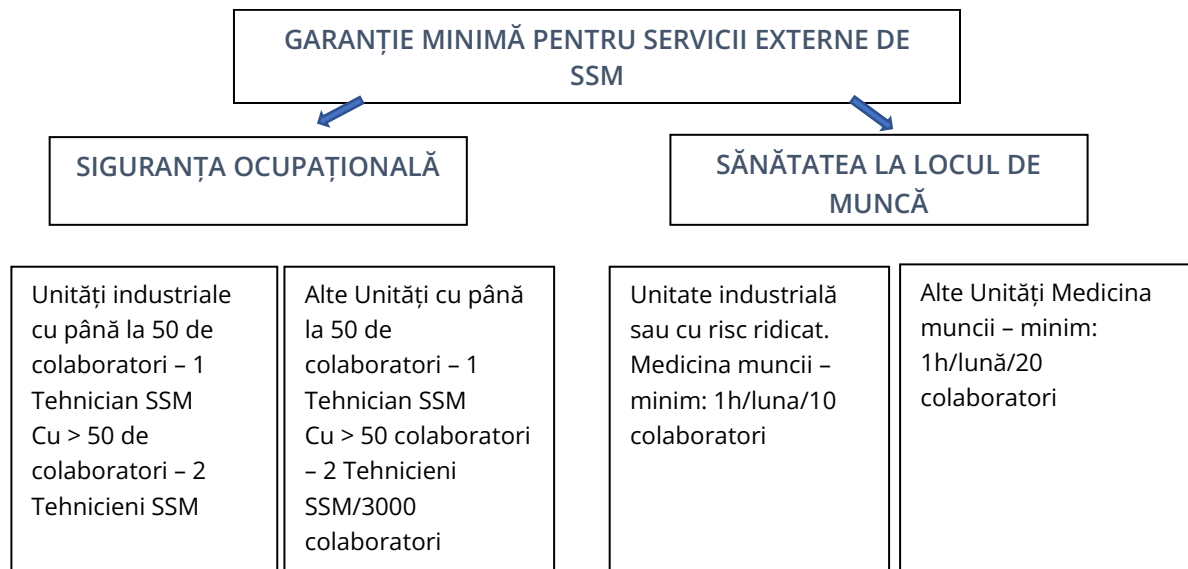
GARANȚIE MINIMĂ PENTRU SERVICII EXTERNE DE SSM

SIGURANȚA OCUPAȚIONALĂ

SĂNĂTATEA LA LOCUL DE MUNCĂ

Unități industriale cu până la 50 de colaboratori – 1 Tehnician SSM
Cu > 50 de colaboratori – 2 Tehnicieni SSM

Alte Unități cu până la 50 de colaboratori – 1 Tehnician SSM
Cu > 50 colaboratori – 2 Tehnicieni SSM/3000 colaboratori

Unitate industrială sau cu risc ridicat. Medicina muncii – minim: 1h/luna/10 colaboratori

Alte Unități Medicina muncii – minim: 1h/lună/20 colaboratori